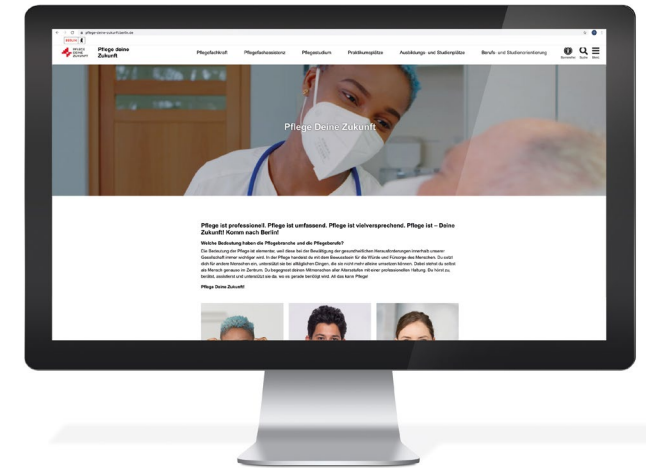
pflege-deine-zukunft.berlin.de

BERLIN

PFLEGE DEINE ZUKUNFT

Pflege deine Zukunft

Pflegefachkraft Pflegefachassistenz Pflegestudium Praktikumsplätze Ausbildungs- und Studienplätze Berufs- und Studienorientierung

Barrierefrei Suche Menü

Pflege Deine Zukunft

Pflege ist professionell. Pflege ist umfassend. Pflege ist vielversprechend. Pflege ist – Deine Zukunft! Komm nach Berlin!

Welche Bedeutung haben die Pflegebranche und die Pflegeberufe?

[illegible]

Pflege Deine Zukunft!